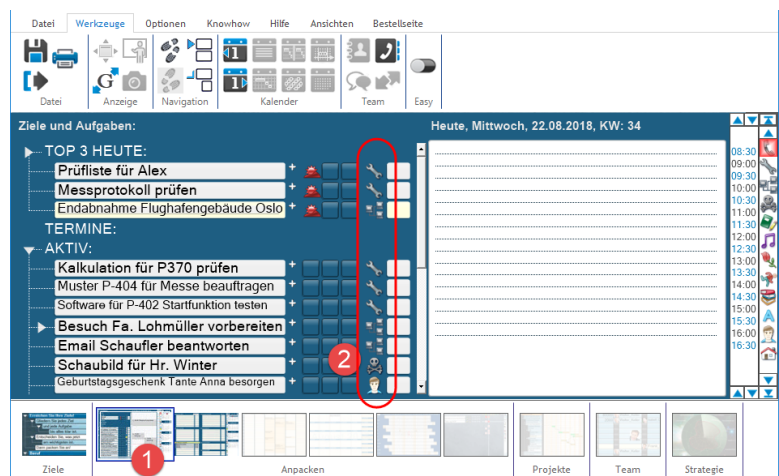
Datei Werkzeuge Optionen Knowhow Hilfe Ansichten Bestellseite

Datei Anzeige Navigation Kalender Team Easy

Ziele und Aufgaben:

TOP 3 HEUTE:
Prüfliste für Alex
Messprotokoll prüfen
Endabnahme Flughafengebäude Oslo
TERMINE:
AKTIV:
Kalkulation für P370 prüfen
Muster P-404 für Messe beauftragen
Software für P-402 Startfunktion testen
Besuch Fa. Lohmüller vorbereiten
Email Schaufler beantworten
Schaubild für Hr. Winter
Geburtstagsgeschenk Tante Anna besorgen

Heute, Mittwoch, 22.08.2018, KW: 34

08:30
09:00
09:30
10:00
10:30
11:00
11:30
12:00
12:30
13:00
13:30
14:00
14:30
15:00
15:30
16:00
16:30

2

1

Ziele Anpacken Projekte Team Strategie